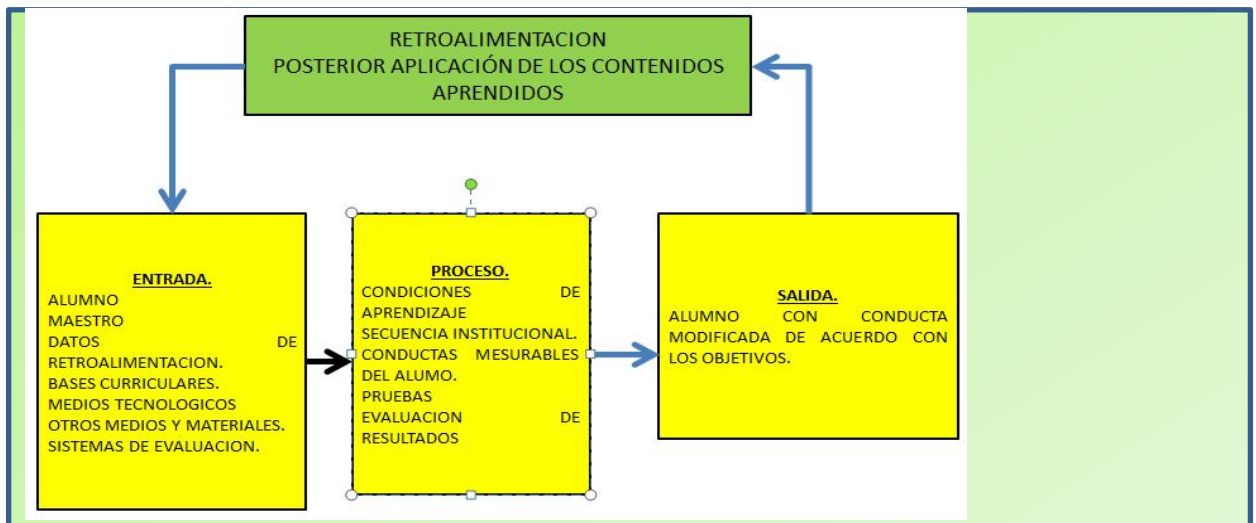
RETROALIMENTACION
POSTERIOR APLICACIÓN DE LOS CONTENIDOS APRENDIDOS

ENTRADA.
ALUMNO
MAESTRO
DATOS DE RETROALIMENTACION.
BASES CURRICULARES.
MEDIOS TECNOLOGICOS
OTROS MEDIOS Y MATERIALES.
SISTEMAS DE EVALUACION.

PROCESO.
CONDICIONES DE APRENDIZAJE
SECUENCIA INSTITUCIONAL.
CONDUCTAS MESURABLES DEL ALUMO.
PRUEBAS
EVALUACION DE RESULTADOS

SALIDA.
ALUMNO CON CONDUCTA MODIFICADA DE ACUERDO CON LOS OBJETIVOS.